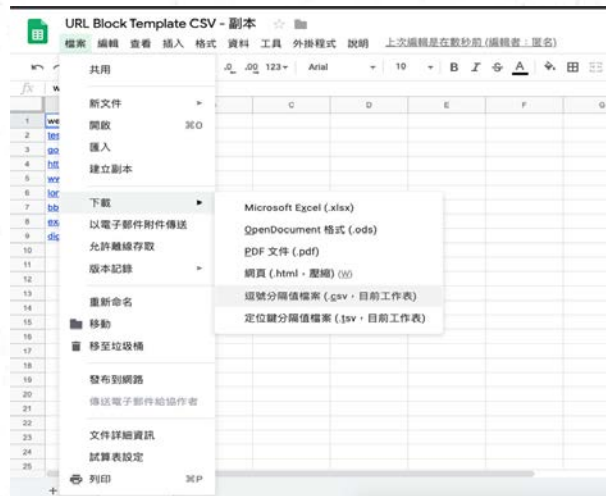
URL Block Template CSV - 副本

檔案 編輯 查看 插入 格式 資料 工具 外掛程式 說明 上次編輯是在數秒前 (編輯者：匿名)

.0 .00 123 Arial 10 B I S A

fx w

| | C | D | E | F | G |
|---|---|---|---|---|---|
| 1 | we | | | | |
| 2 | tes | | | | |
| 3 | go | | | | |
| 4 | htt | | | | |
| 5 | ww | | | | |
| 6 | lor | | | | |
| 7 | bb | | | | |
| 8 | ex | | | | |
| 9 | dic | | | | |
| 10 | | | | | |
| 11 | | | | | |
| 12 | | | | | |
| 13 | | | | | |
| 14 | | | | | |
| 15 | | | | | |
| 16 | | | | | |
| 17 | | | | | |
| 18 | | | | | |
| 19 | | | | | |
| 20 | | | | | |
| 21 | | | | | |
| 22 | | | | | |
| 23 | | | | | |
| 24 | | | | | |
| 25 | | | | | |

共用

新文件
開啟 ⌘O
匯入
建立副本

下載
以電子郵件附件傳送
允許離線存取
版本記錄

重新命名
移動
移至垃圾桶

發布到網路
傳送電子郵件給協作者

文件詳細資訊
試算表設定
列印 ⌘P

Microsoft Excel (.xlsx)
OpenDocument 格式 (.ods)
PDF 文件 (.pdf)
網頁 (.html，壓縮) (W)
逗號分隔值檔案 (.csv，目前工作表)
定位鍵分隔值檔案 (.tsv，目前工作表)

+